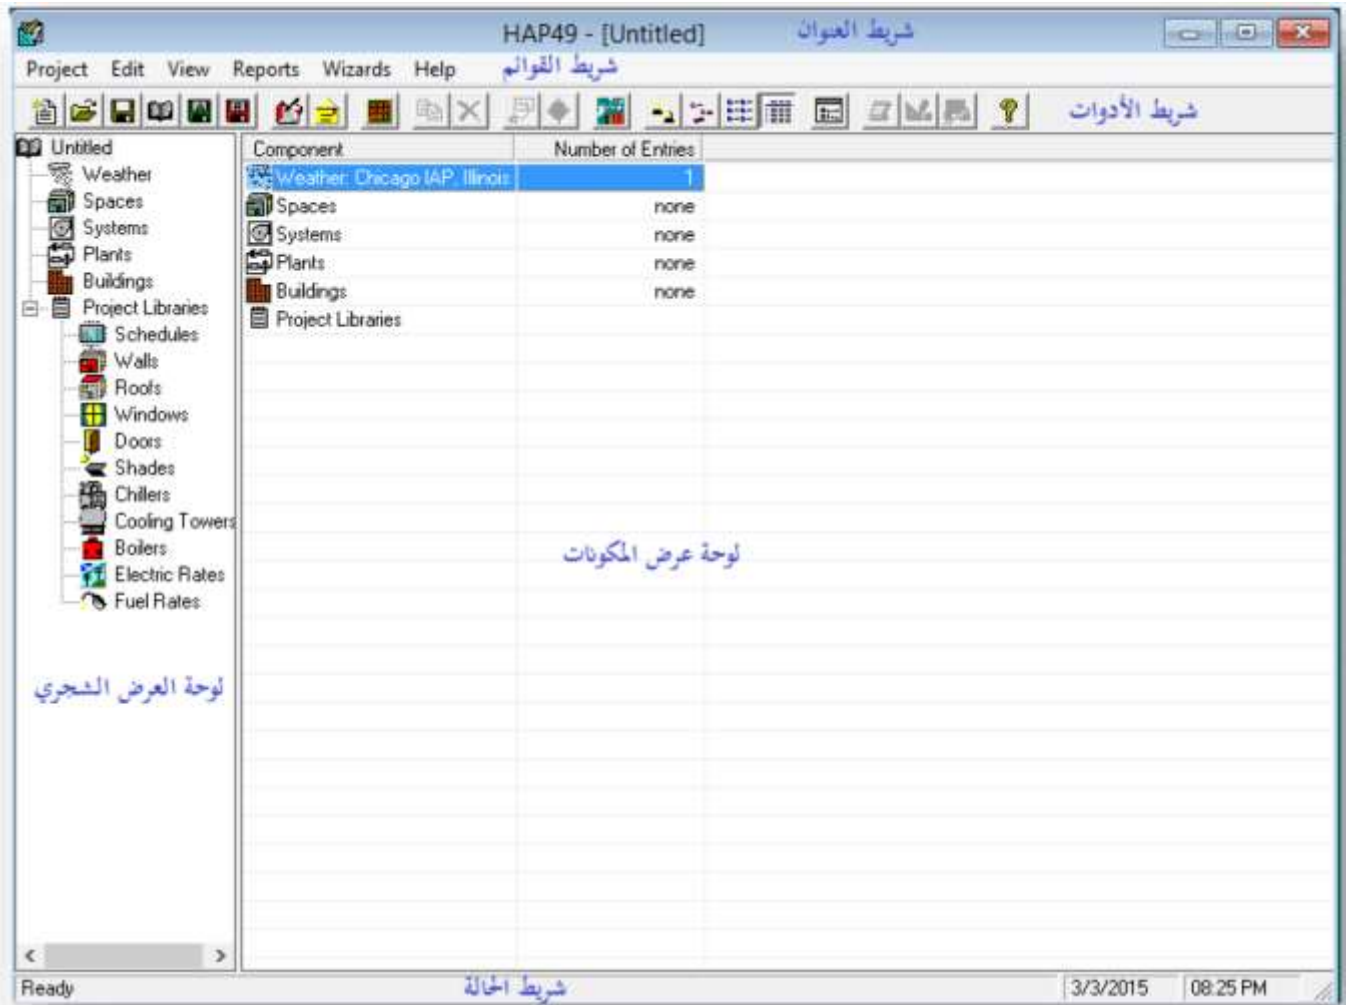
HAP49 - [Untitled]
شريط العنوان

Project Edit View Reports Wizards Help
شريط القوائم

شريط الأدوات

Untitled
Weather
Spaces
Systems
Plants
Buildings
Project Libraries
Schedules
Walls
Roofs
Windows
Doors
Shades
Chillers
Cooling Towers
Boilers
Electric Rates
Fuel Rates

لوحة العرض الشجري

| Component | Number of Entries |
|---|---|
| Weather: Chicago IAP, Illinois | 1 |
| Spaces | none |
| Systems | none |
| Plants | none |
| Buildings | none |
| Project Libraries | |

لوحة عرض المكونات

Ready
شريط الحالة
3/3/2015
08:25 PM